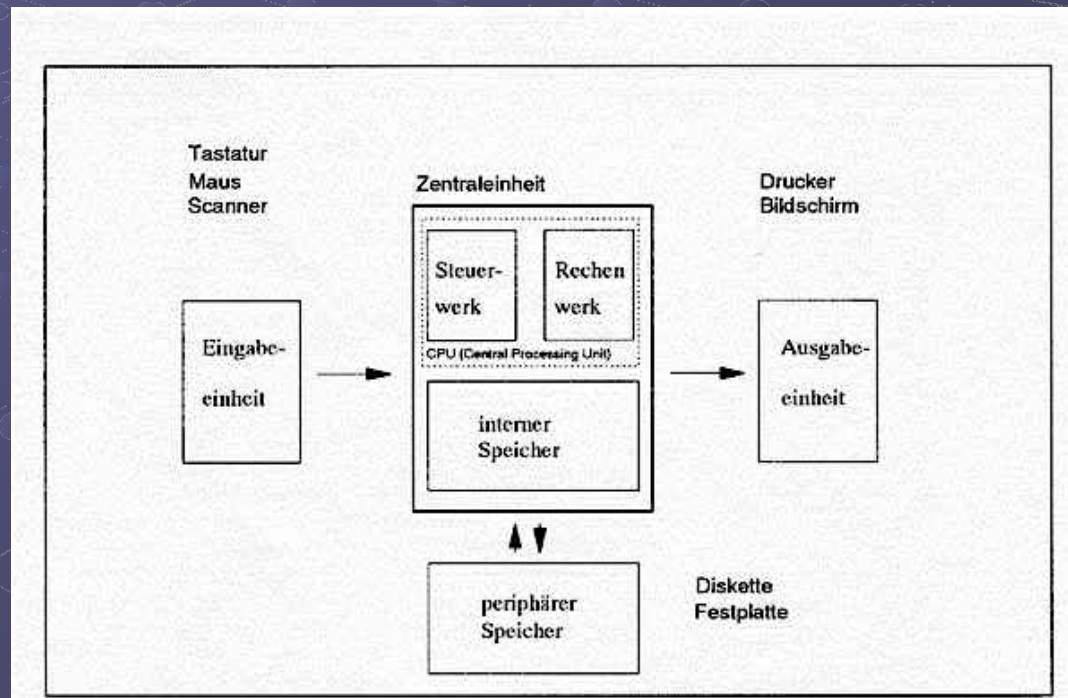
Tastatur
Maus
Scanner

Zentraleinheit

Drucker
Bildschirm

Eingabeeinheit

Steuerwerk

Rechen werk

CPU (Central Processing Unit)

interner Speicher

Ausgabeeinheit

peripherer Speicher

Diskette
Festplatte